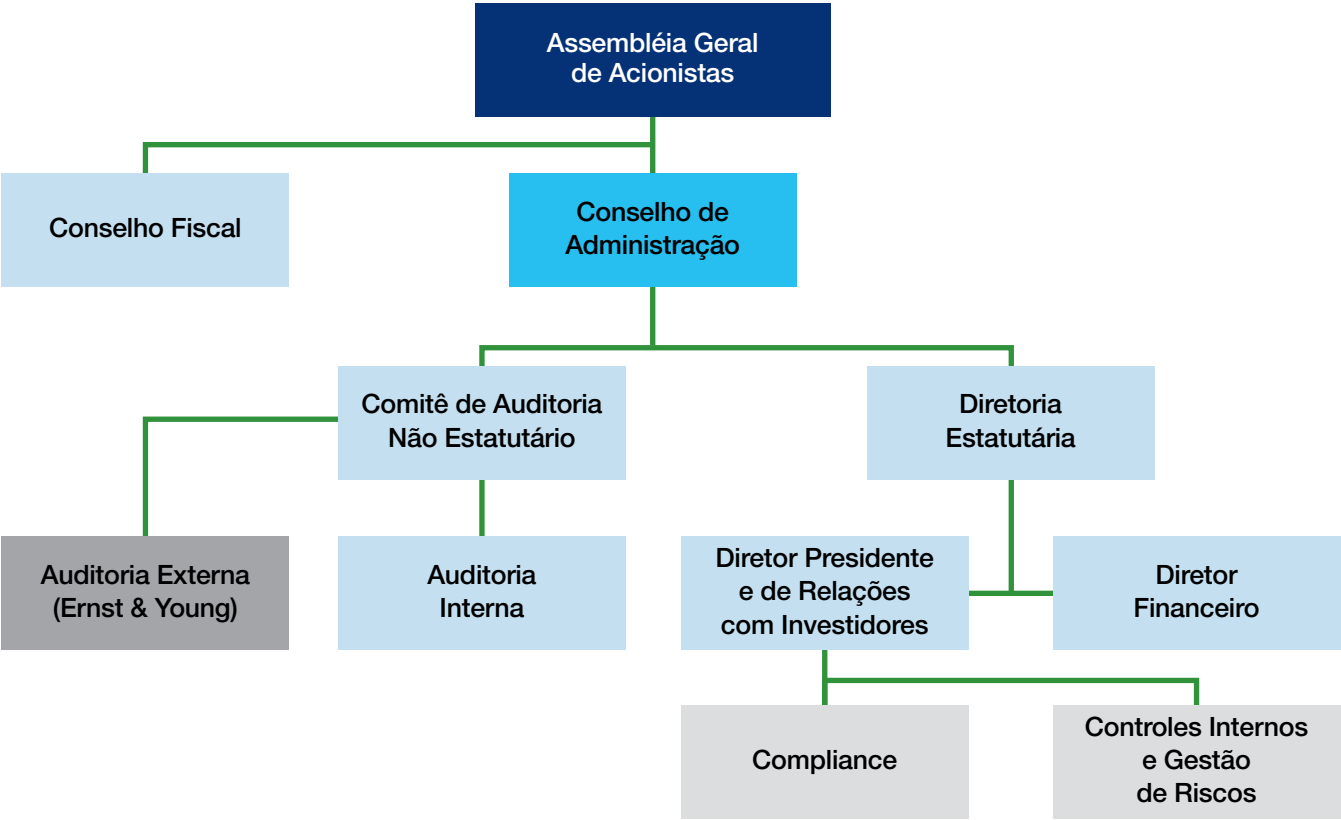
Assembléia Geral de Acionistas

Conselho Fiscal

Conselho de Administração

Comitê de Auditoria Não Estatutário

Diretoria Estatutária

Auditoria Externa (Ernst & Young)

Auditoria Interna

Diretor Presidente e de Relações com Investidores

Diretor Financeiro

Compliance

Controles Internos e Gestão de Riscos